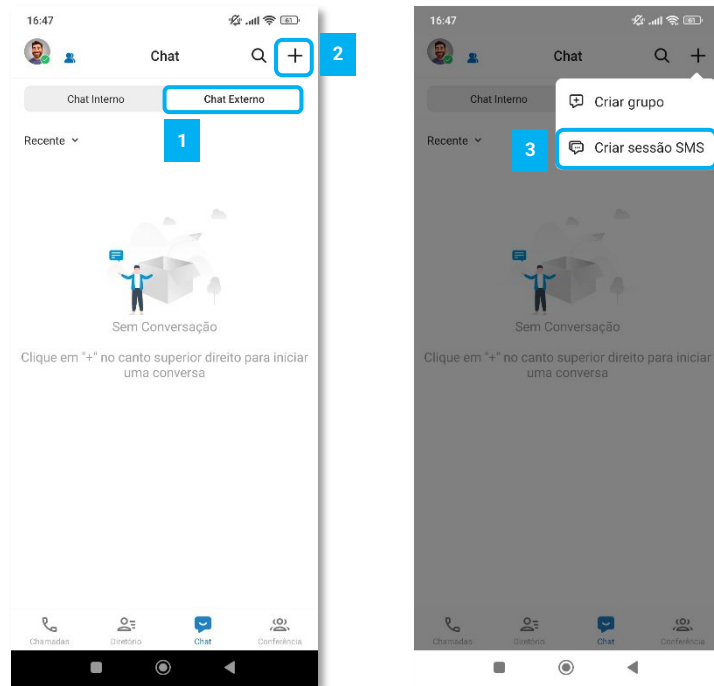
16:47

Chat

2

Chat Interno

Chat Externo

1

Recente

Sem Conversação

Clique em "+" no canto superior direito para iniciar uma conversa

Chamadas

Diretório

Chat

Conferência

16:47

Chat

Criar grupo

3

Criar sessão SMS

Chat Interno

Recente

Sem Conversação

Clique em "+" no canto superior direito para iniciar uma conversa

Chamadas

Diretório

Chat

Conferência